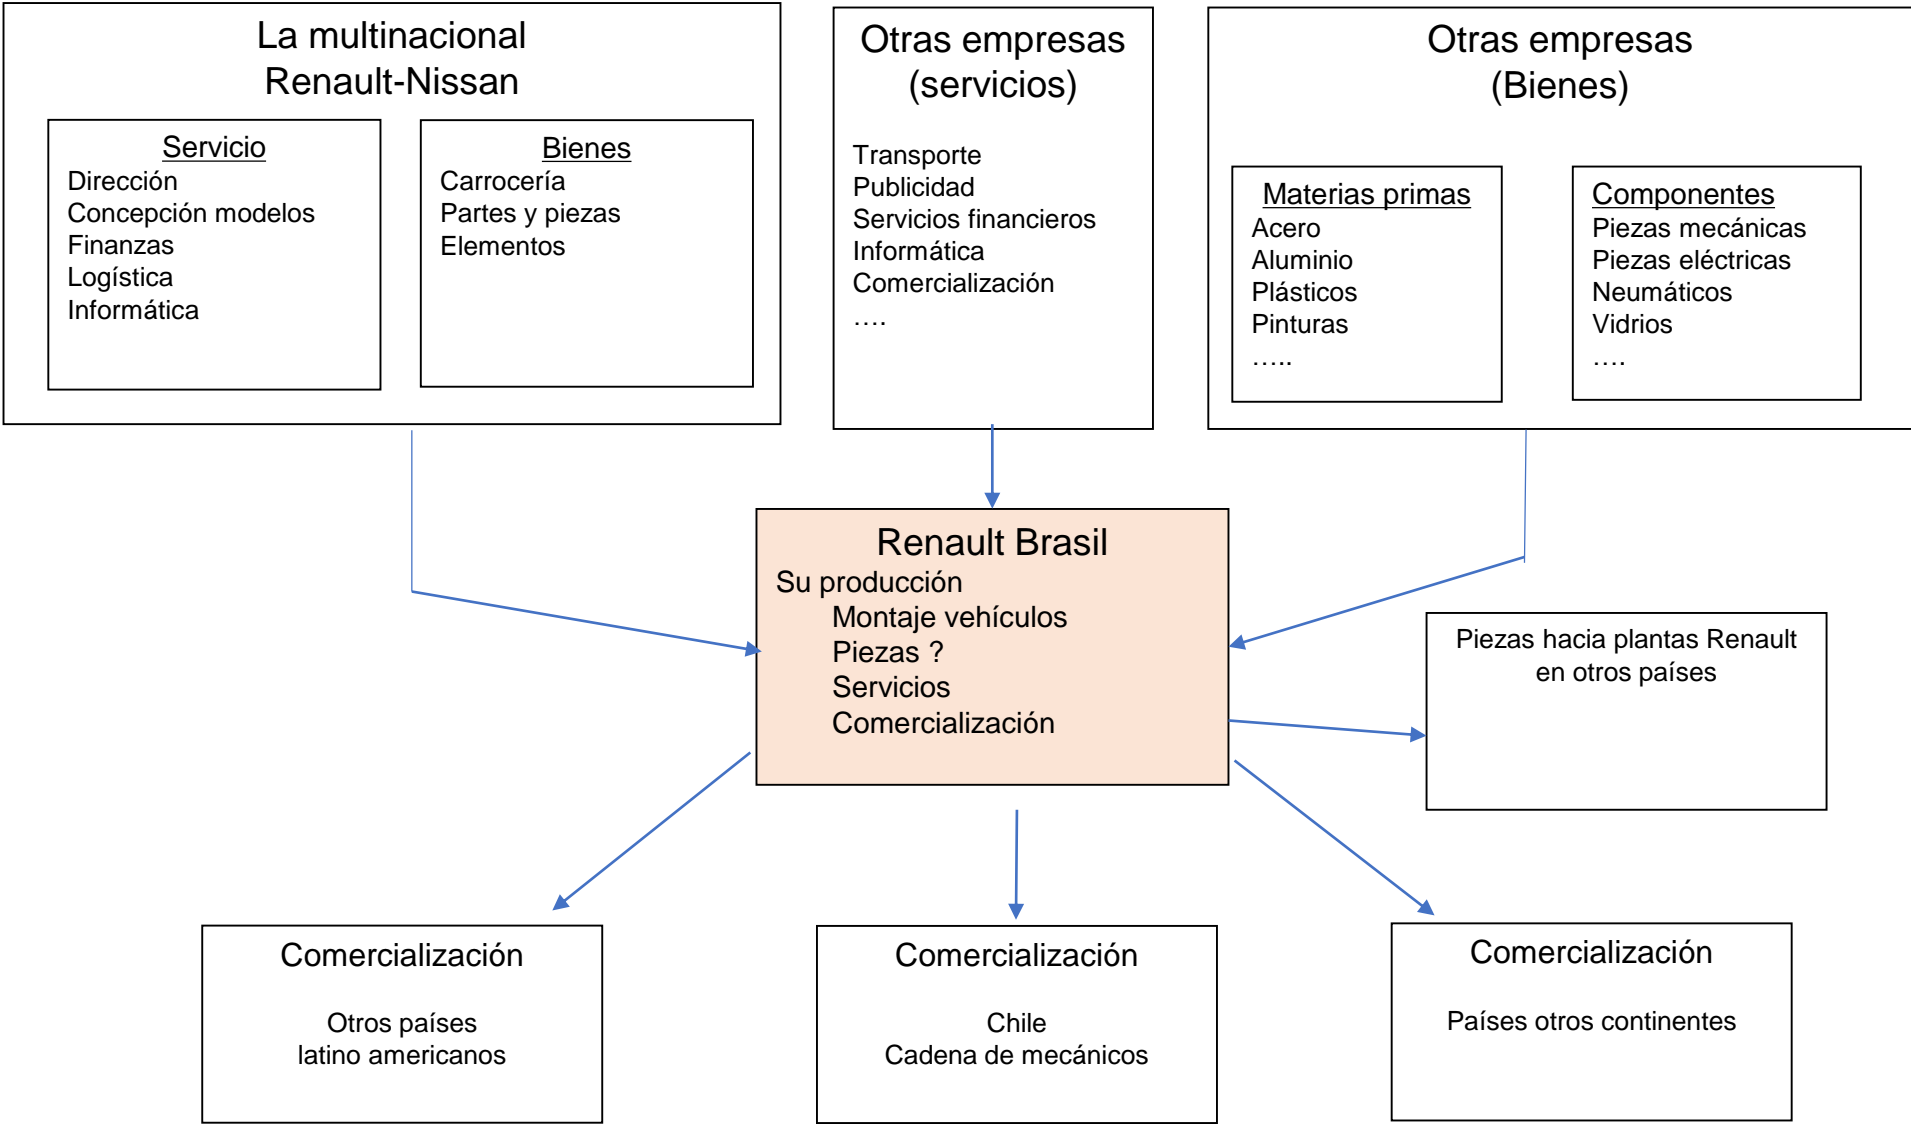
La multinacional
Renault-Nissan

Servicio
Dirección
Concepción modelos
Finanzas
Logística
Informática

Bienes
Carrocería
Partes y piezas
Elementos

Otras empresas
(servicios)

Transporte
Publicidad
Servicios financieros
Informática
Comercialización
….

Otras empresas
(Bienes)

Materias primas
Acero
Aluminio
Plásticos
Pinturas
…..

Componentes
Piezas mecánicas
Piezas eléctricas
Neumáticos
Vidrios
….

Renault Brasil
Su producción
Montaje vehículos
Piezas ?
Servicios
Comercialización

Piezas hacia plantas Renault en otros países

Comercialización

Otros países
latino americanos

Comercialización

Chile
Cadena de mecánicos

Comercialización

Países otros continentes